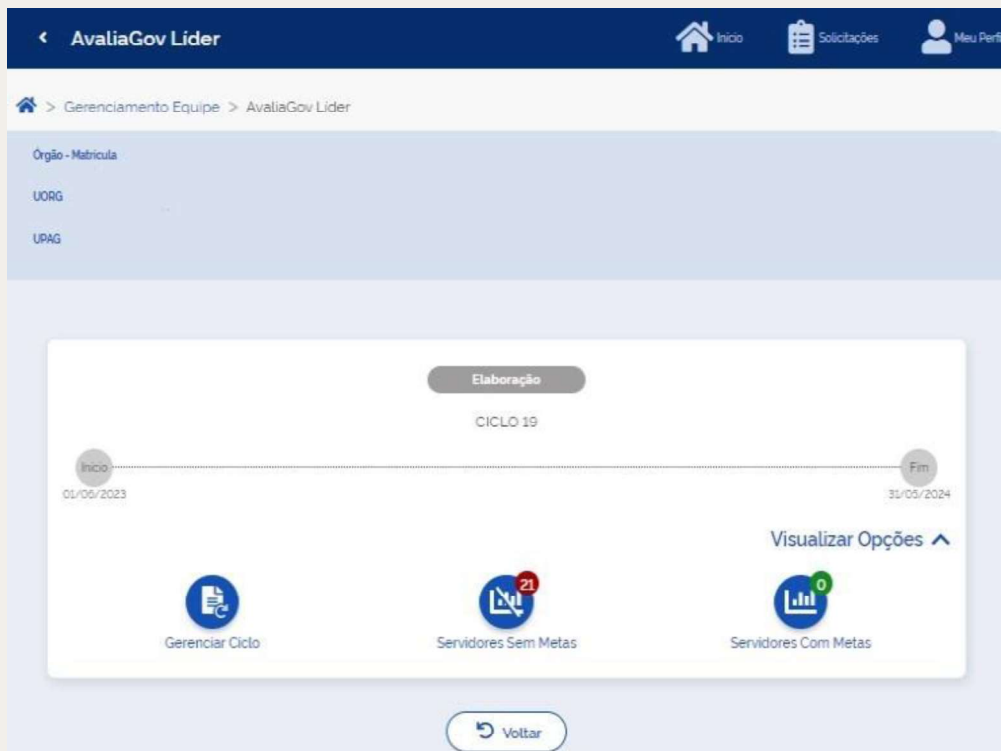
‹ AvaliaGov Líder

Início Solicitações Meu Perfi

> Gerenciamento Equipe > AvaliaGov Líder

Órgão - Matrícula

UORG

UPAG

Elaboração

CICLO 19

Início
01/06/2023

Fim
31/05/2024

Visualizar Opções

Gerenciar Ciclo

21
Servidores Sem Metas

0
Servidores Com Metas

Voltar